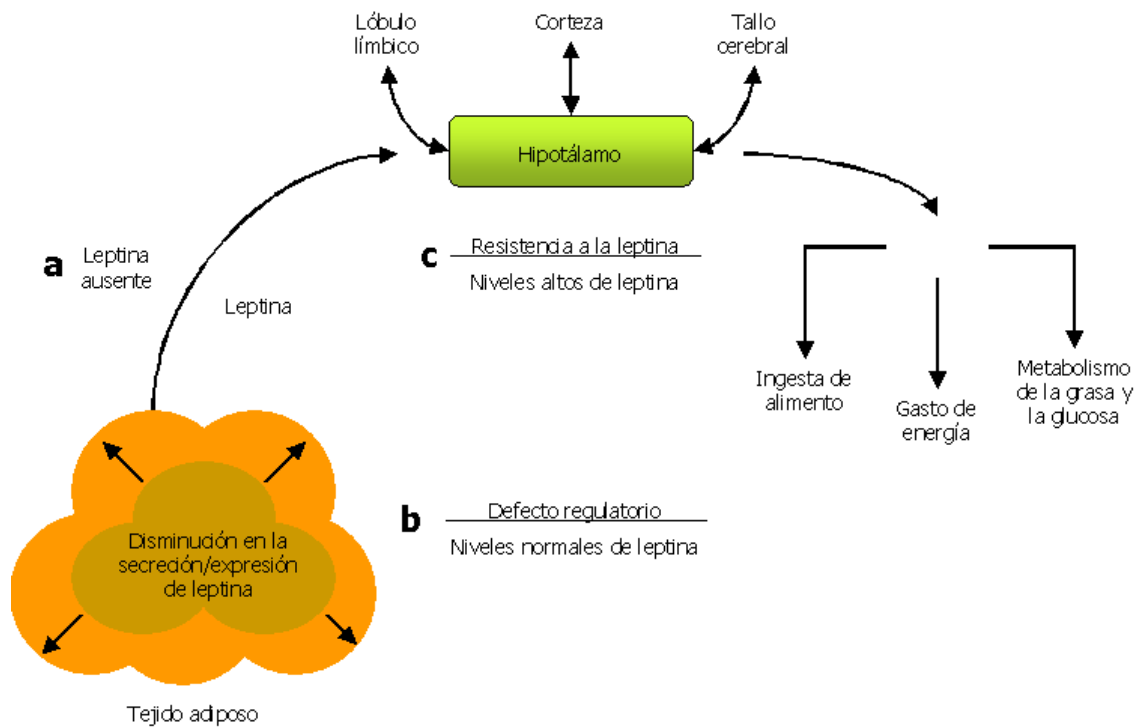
Lóbulo límbico

Corteza

Tallo cerebral

Hipotálamo

a

Leptina ausente

Leptina

c

Resistencia a la leptina

Niveles altos de leptina

Ingesta de alimento

Gasto de energía

Metabolismo de la grasa y la glucosa

Disminución en la secreción/expresión de leptina

b

Defecto regulatorio

Niveles normales de leptina

Tejido adiposo